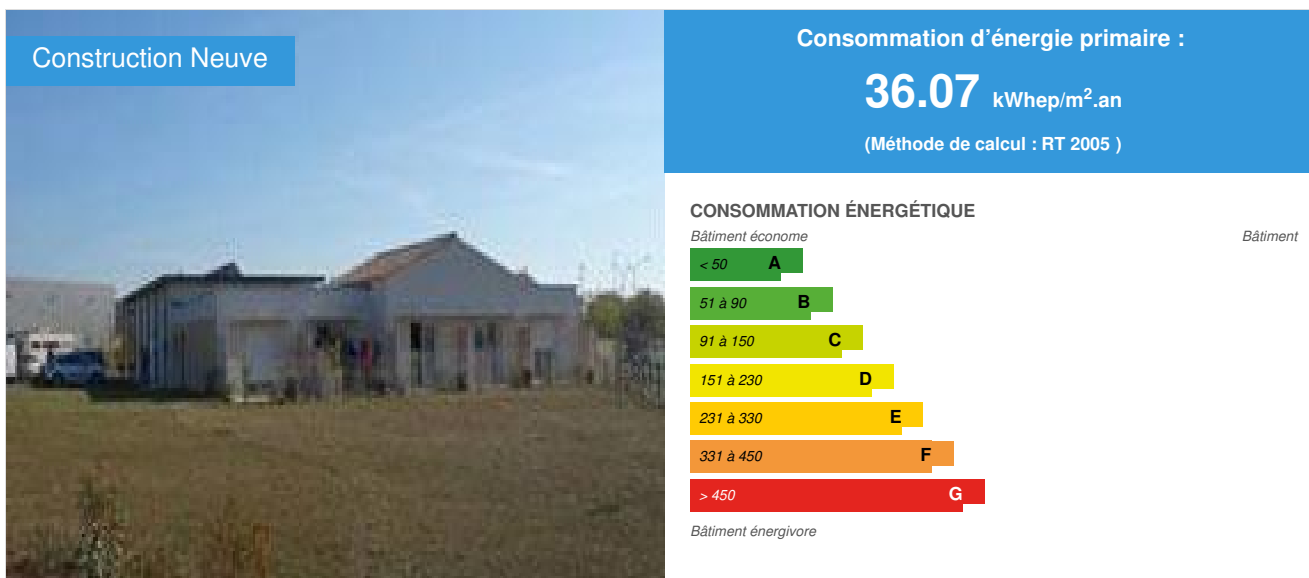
Construction Neuve

Consommation d’énergie primaire :

36.07 kWhep/m$^2$.an

(Méthode de calcul : RT 2005 )

CONSOMMATION ÉNERGÉTIQUE

Bâtiment économe

Bâtiment

< 50 A

51 à 90 B

91 à 150 C

151 à 230 D

231 à 330 E

331 à 450 F

> 450 G

Bâtiment énergivore